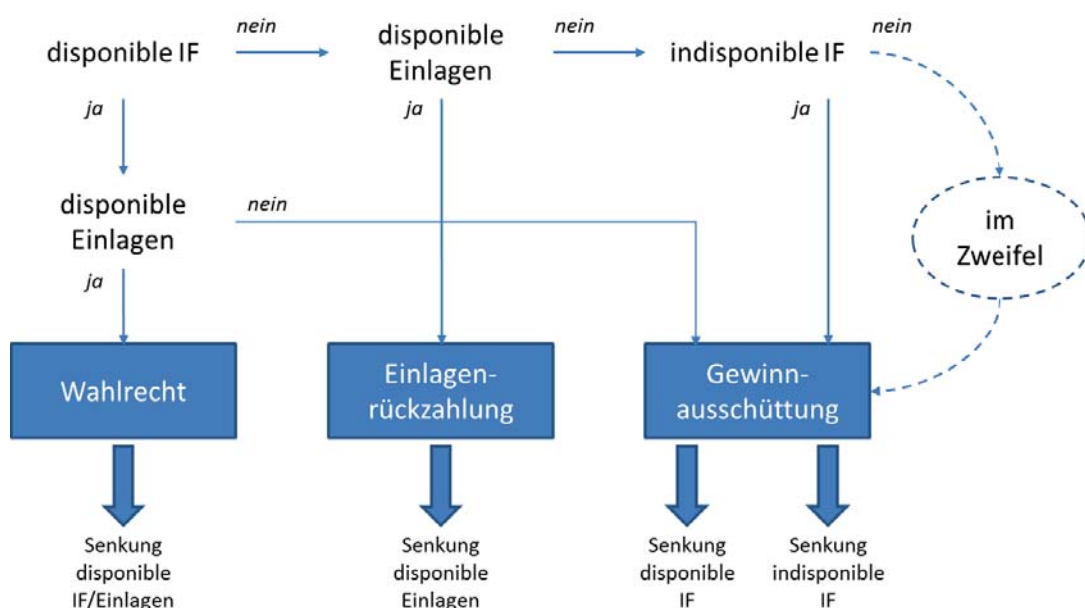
disponible IF

nein

disponible Einlagen

nein

indisponible IF

nein

ja

ja

ja

disponible Einlagen

nein

im Zweifel

ja

Wahlrecht

Einlagenrückzahlung

Gewinnausschüttung

Senkung disponible IF/Einlagen

Senkung disponible Einlagen

Senkung disponible IF

Senkung indisponible IF